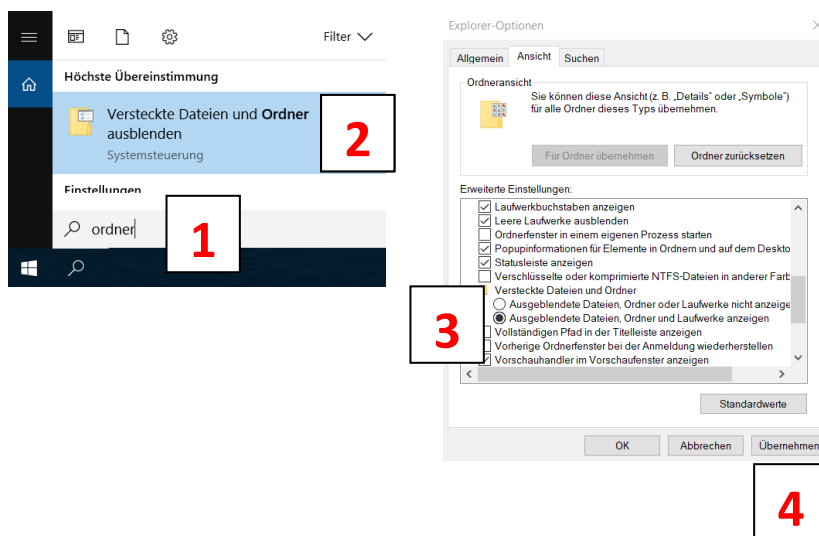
Filter

Höchste Übereinstimmung

Versteckte Dateien und Ordner ausblenden
Systemsteuerung

2

Einstellungen

ordner

1

Explorer-Optionen

Allgemein Ansicht Suchen

Ordneransicht

Sie können diese Ansicht (z. B. „Details" oder „Symbole") für alle Ordner dieses Typs übernehmen.

Für Ordner übernehmen Ordner zurücksetzen

Erweiterte Einstellungen:

Laufwerkbuchstaben anzeigen
Leere Laufwerke ausblenden
Ordnerfenster in einem eigenen Prozess starten
Popupinformationen für Elemente in Ordnern und auf dem Deskto
Statusleiste anzeigen
Verschlüsselte oder komprimierte NTFS-Dateien in anderer Farb
Versteckte Dateien und Ordner
Ausgeblendete Dateien, Ordner oder Laufwerke nicht anzeige
Ausgeblendete Dateien, Ordner und Laufwerke anzeigen
Vollständigen Pfad in der Titelleiste anzeigen
Vorherige Ordnerfenster bei der Anmeldung wiederherstellen
Vorschauhandler im Vorschaufenster anzeigen

3

Standardwerte

OK Abbrechen Übernehmen

4